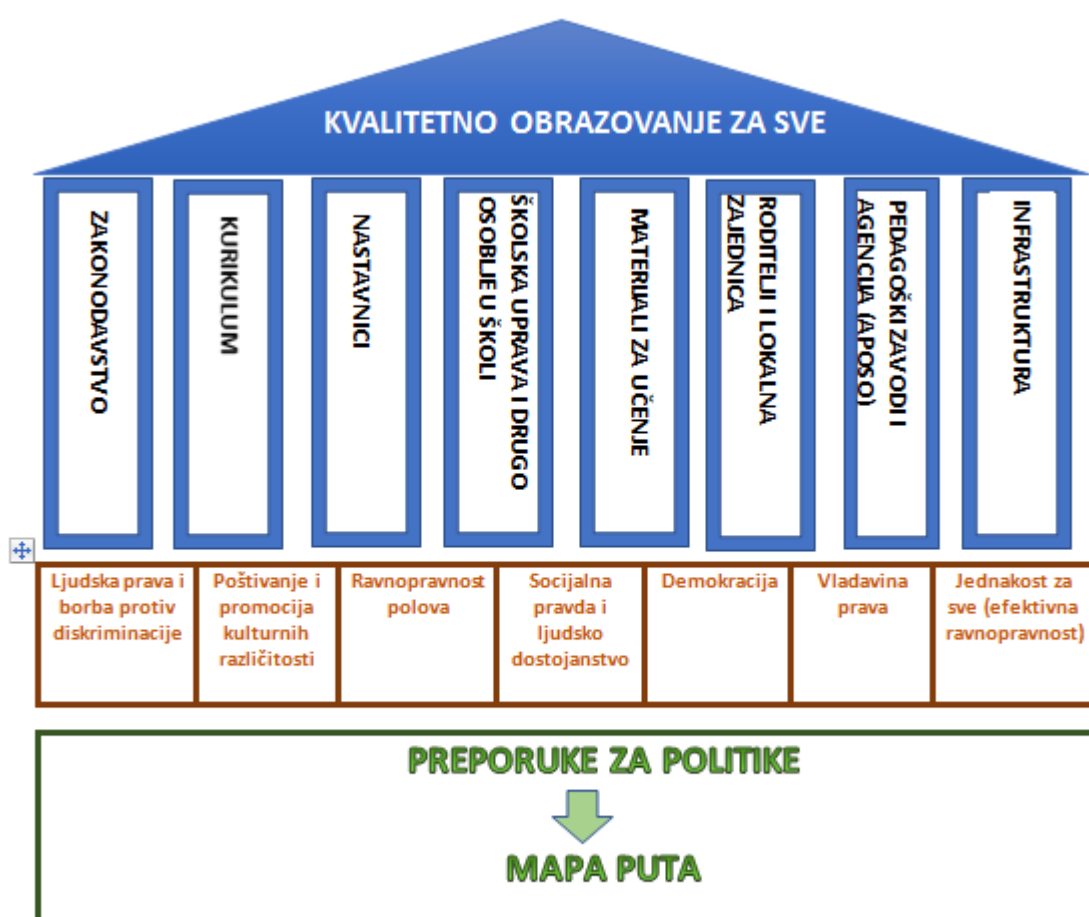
KVALITETNO OBRAZOVANJE ZA SVE

ZAKONODAVSTVO

KURIKULUM

NASTAVNICI

ŠKOLSKA UPRAVA I DRUGO OSOBLJE U ŠKOLI

MATERIJALI ZA UČENJE

RODITELJI I LOKALNA ZAJEDNICA

PEDAGOŠKI ZAVODI I AGENCIJA (APOSO)

INFRASTRUKTURA

| Ljudska prava i borba protiv diskriminacije | Poštivanje i promocija kulturnih različitosti | Ravnopravnost polova | Socijalna pravda i ljudsko dostojanstvo | Demokracija | Vladavina prava | Jednakost za sve (efektivna ravnopravnost) |
|---|---|---|---|---|---|---|

PREPORUKE ZA POLITIKE

MAPA PUTA